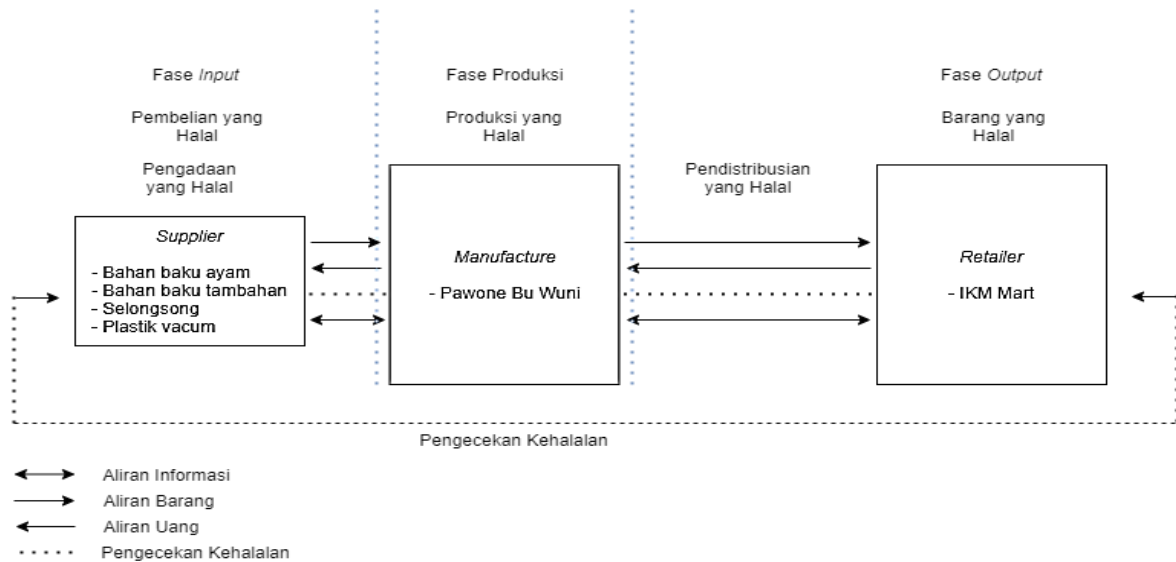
Fase Input

Pembelian yang Halal

Pengadaan yang Halal

Supplier

- Bahan baku ayam
- Bahan baku tambahan
- Selongsong
- Plastik vacum

Fase Produksi

Produksi yang Halal

Manufacture

- Pawone Bu Wuni

Pendistribusian yang Halal

Fase Output

Barang yang Halal

Retailer

- IKM Mart

Pengecekan Kehalalan

Aliran Informasi
Aliran Barang
Aliran Uang
Pengecekan Kehalalan